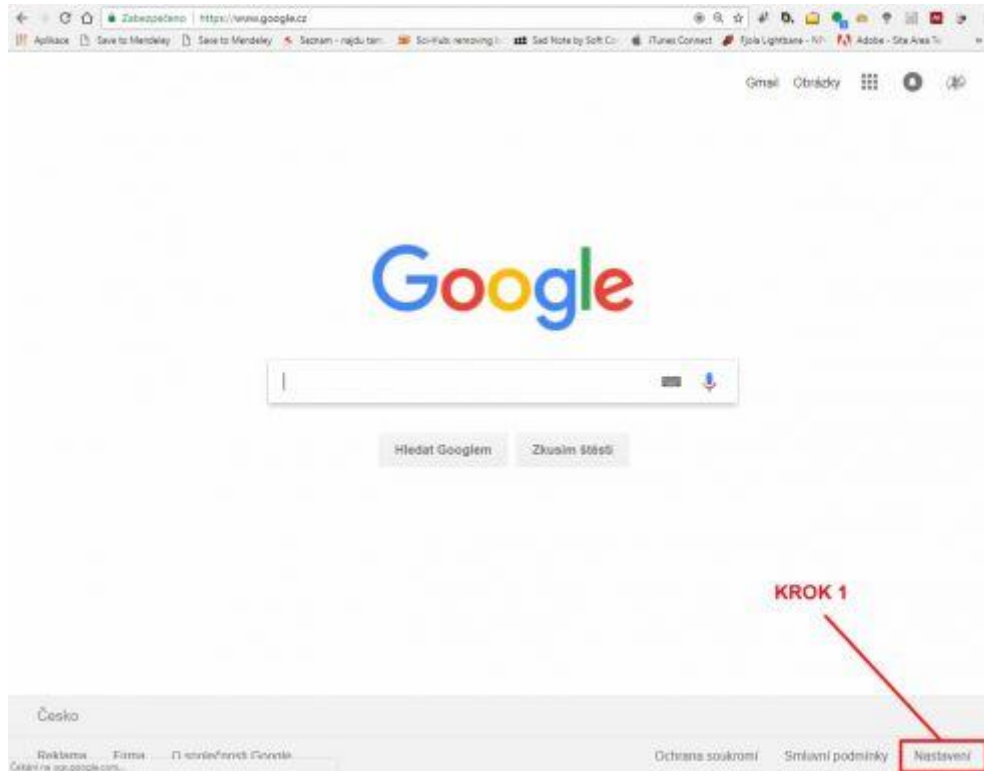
Zabezpečeno | https://www.google.cz

Aplikace Save to Mendeley Save to Mendeley Seznam - najdu tam Sci-Hub: removing b Sad Note by Soft Co iTunes Connect Fjola Lightbane - Ni Adobe - Site Area To

Gmail Obrázky

Google

Hledat Googlem Zkusím štěstí

KROK 1

Česko

Reklama Firma O společnosti Google Ochrana soukromí Smluvní podmínky Nastavení

Čekání na ssl.google.com...